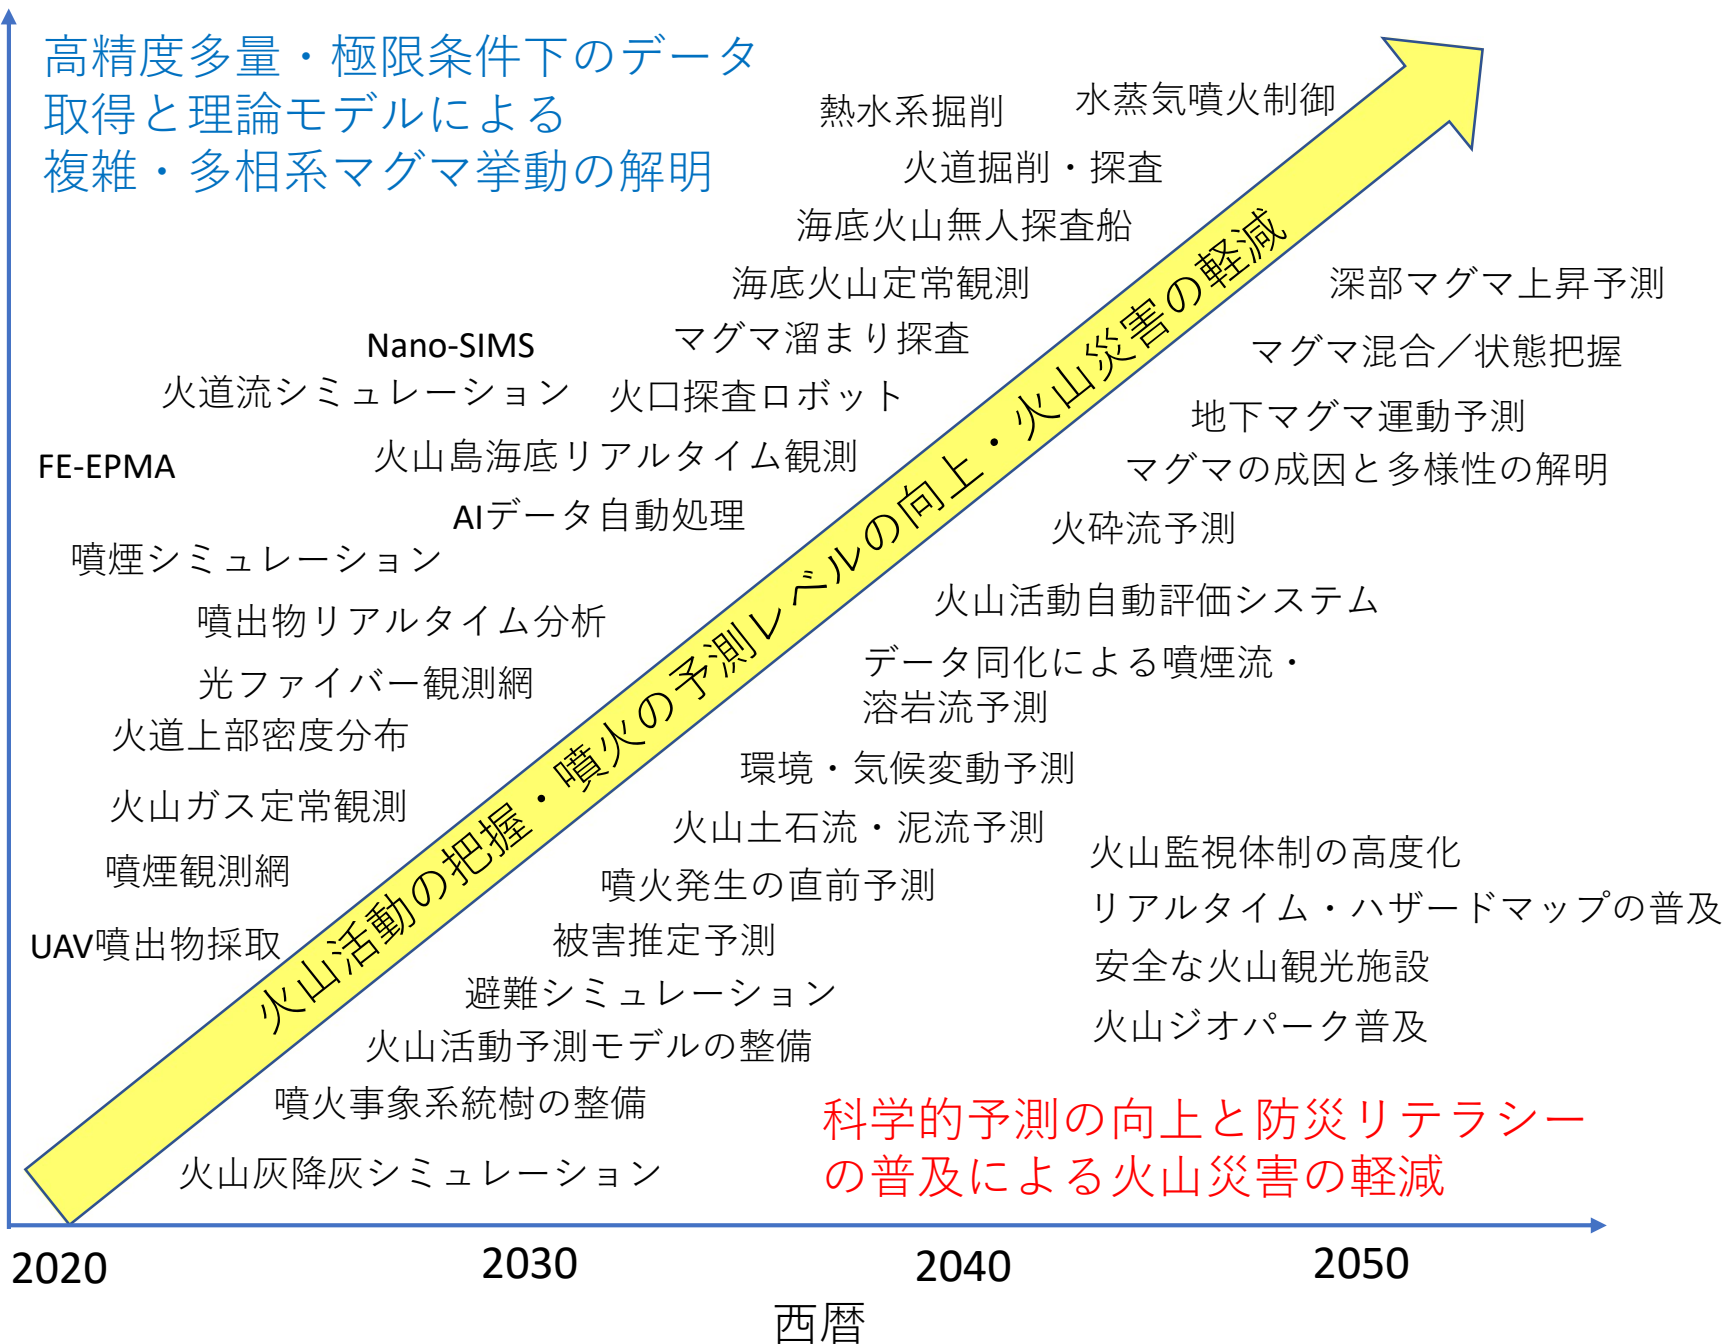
高精度多量・極限条件下のデータ取得と理論モデルによる複雑・多相系マグマ挙動の解明

熱水系掘削

水蒸気噴火制御

火道掘削・探査

海底火山無人探査船

海底火山定常観測

深部マグマ上昇予測

Nano-SIMS

マグマ溜まり探査

マグマ混合／状態把握

火道流シミュレーション

火口探査ロボット

地下マグマ運動予測

FE-EPMA

火山島海底リアルタイム観測

マグマの成因と多様性の解明

AIデータ自動処理

火砕流予測

噴煙シミュレーション

火山活動自動評価システム

噴出物リアルタイム分析

データ同化による噴煙流・溶岩流予測

光ファイバー観測網

火道上部密度分布

環境・気候変動予測

火山ガス定常観測

火山土石流・泥流予測

火山監視体制の高度化

噴煙観測網

噴火発生の直前予測

リアルタイム・ハザードマップの普及

UAV噴出物採取

被害推定予測

安全な火山観光施設

避難シミュレーション

火山ジオパーク普及

火山活動予測モデルの整備

噴火事象系統樹の整備

火山灰降灰シミュレーション

火山活動の把握・噴火の予測レベルの向上・火山災害の軽減

科学的予測の向上と防災リテラシーの普及による火山災害の軽減

2020

2030

2040

2050

西暦